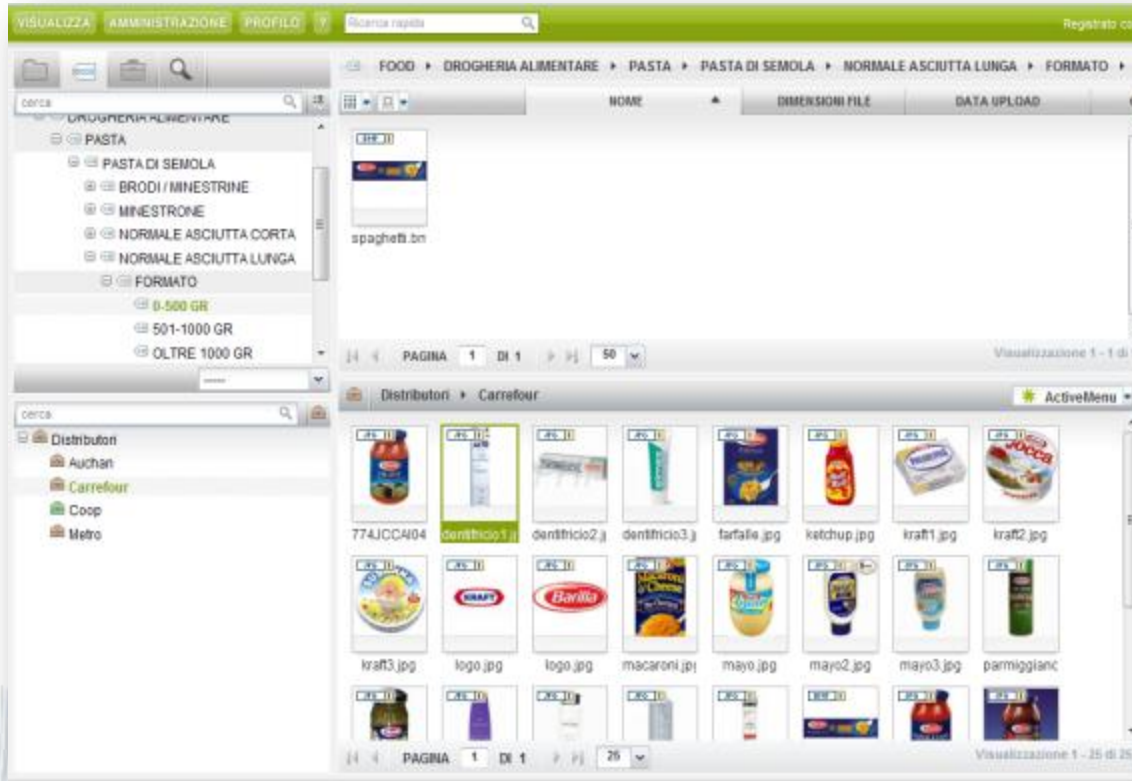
VISUALIZZA AMMINISTRAZIONE PROFILO ? Ricerca rapida Registrato co

FOOD ▸ DROGHERIA ALIMENTARE ▸ PASTA ▸ PASTA DI SEMOLA ▸ NORMALE ASCIUTTA LUNGA ▸ FORMATO ▸

cerca

DROGHERIA ALIMENTARE
PASTA
PASTA DI SEMOLA
BRODI / MINESTRINE
MINESTRONE
NORMALE ASCIUTTA CORTA
NORMALE ASCIUTTA LUNGA
FORMATO
0-500 GR
501-1000 GR
OLTRE 1000 GR

NOME | DIMENSIONI FILE | DATA UPLOAD

spaghetti.bn

PAGINA 1 DI 1 50 Visualizzazione 1 - 1 di

cerca

Distributori
Auchan
Carrefour
Coop
Metro

Distributori ▸ Carrefour ActiveMenu

774JCCAI04 dentifricio1.j dentifricio2.j dentifricio3.j farfalle.jpg ketchup.jpg kraft1.jpg kraft2.jpg

kraft3.jpg logo.jpg logo.jpg macaroni.jpg mayo.jpg mayo2.jpg mayo3.jpg parmiggianc

PAGINA 1 DI 1 25 Visualizzazione 1 - 25 di 25